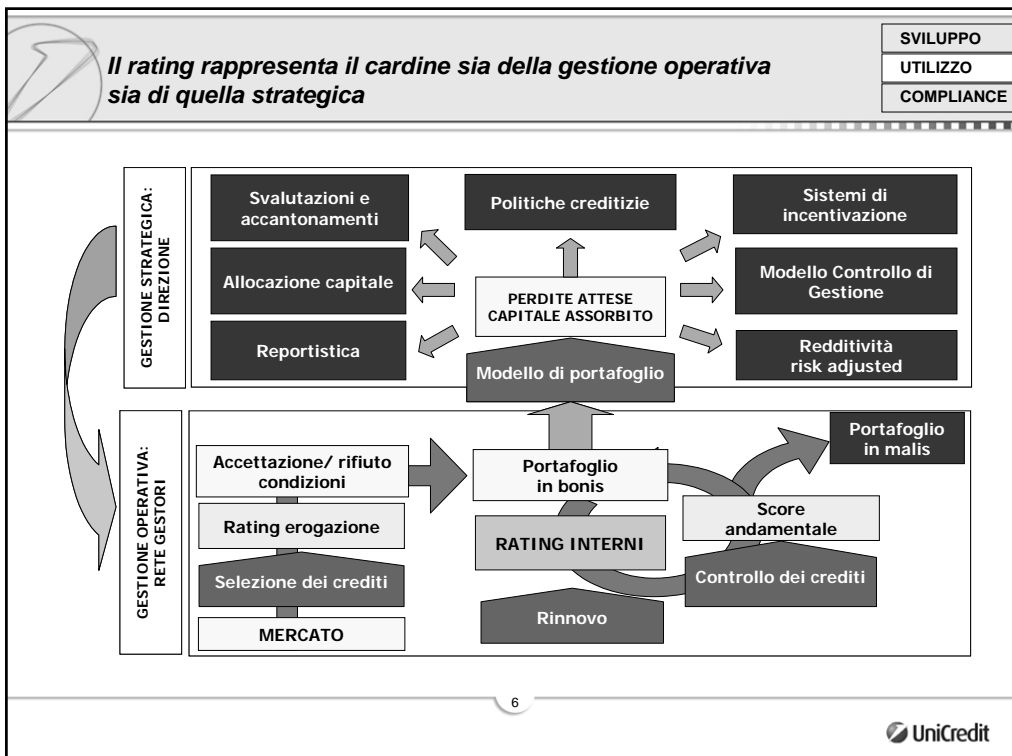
Il rating rappresenta il cardine sia della gestione operativa sia di quella strategica

SVILUPPO
UTILIZZO
COMPLIANCE

GESTIONE STRATEGICA: DIREZIONE

Svalutazioni e accantonamenti

Politiche creditizie

Sistemi di incentivazione

Allocazione capitale

PERDITE ATTESE CAPITALE ASSORBITO

Modello Controllo di Gestione

Reportistica

Redditività risk adjusted

Modello di portafoglio

GESTIONE OPERATIVA: RETE GESTORI

Portafoglio in malis

Accettazione/ rifiuto condizioni

Portafoglio in bonis

Score andamentale

Rating erogazione

RATING INTERNI

Selezione dei crediti

Controllo dei crediti

Rinnovo

MERCATO

6

UniCredit